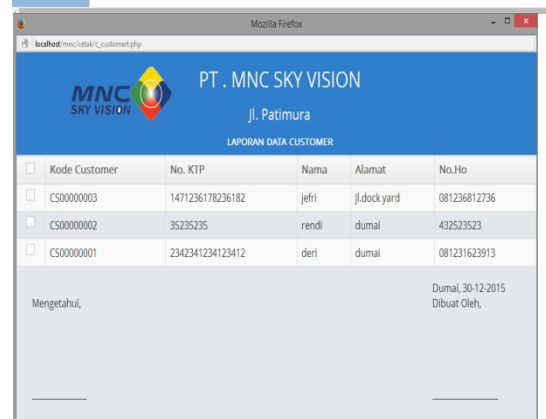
Mozilla Firefox

localhost/mnc/cetak/c_customet.php

MNC SKY VISION

PT . MNC SKY VISION

Jl. Patimura

LAPORAN DATA CUSTOMER

| | Kode Customer | No. KTP | Nama | Alamat | No.Ho |
|---|---|---|---|---|---|
| | CS00000003 | 1471236178236182 | jefri | jl.dock yard | 081236812736 |
| | CS00000002 | 35235235 | rendi | dumai | 432523523 |
| | CS00000001 | 2342341234123412 | deri | dumai | 081231623913 |

Mengetahui,

Dumai, 30-12-2015
Dibuat Oleh,